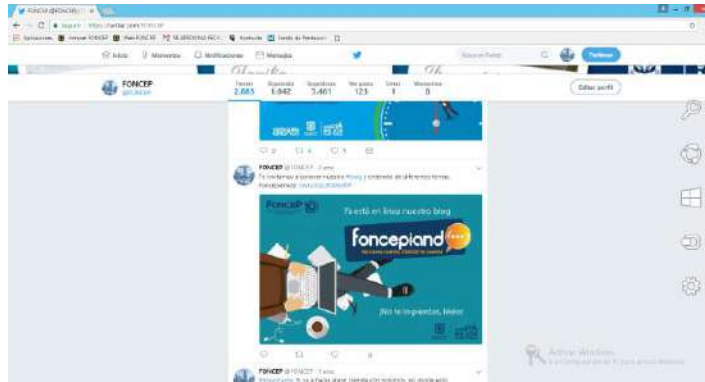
FONCEP (@FONCEP)

Seguro | https://twitter.com/FONCEP

Inicio Momentos Notificaciones Mensajes

Twittear

FONCEP
@FONCEP

| Tweets | Siguiendo | Seguidores | Me gusta | Listas | Momentos |
|---|---|---|---|---|---|
| 2.683 | 1.042 | 3.461 | 123 | 1 | 0 |

Editar perfil

FONCEP @FONCEP · 2 ene

Te invitamos a conocer nuestro #blog y contenido de diferentes temas. Foncepiando

FONCEP

Ya está en línea nuestro blog

foncepiando

¡No te lo pierdas, léelo!

FONCEP @FONCEP · 1 ene

Activar Windows